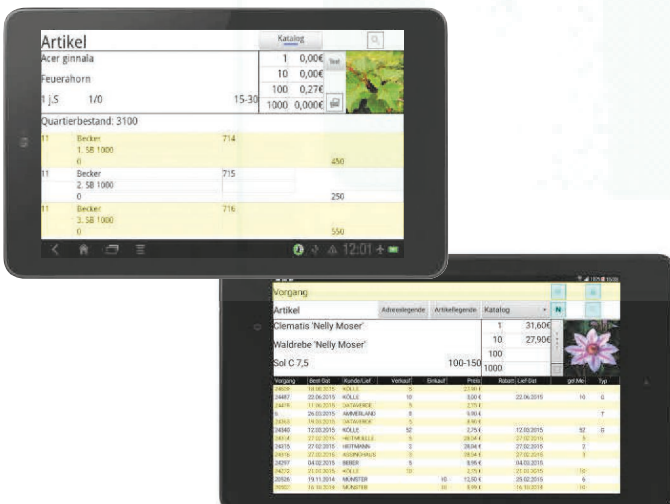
Artikel

Katalog

Acer ginnala

Feuerahorn

1 j.S 1/0 15-30

| | |
|---|---|
| 1 | 0,00€ |
| 10 | 0,00€ |
| 100 | 0,27€ |
| 1000 | 0,000€ |

Text

Quartierbestand: 3100

11 Becker 714
1. SB 1000
0 450

11 Becker 715
2. SB 1000
0 250

11 Becker 716
3. SB 1000
0 550

12:01

Vorgang

Artikel

Adresslegende Artikellegende Katalog N

Clematis 'Nelly Moser'

Waldrebe 'Nelly Moser'

Sol C 7,5 100-150

| | |
|---|---|
| 1 | 31,60€ |
| 10 | 27,90€ |
| 100 | |
| 1000 | |

| Vorgang | Best-Dat | Kunde/Lief | Verkauf | Einkauf | Preis | Rabatt | Lief-Dat | gel.Me | Typ |
|---|---|---|---|---|---|---|---|---|---|
| 24839 | 18.06.2015 | KÖLLE | 5 | | 27,90 € | | | | |
| 24467 | 22.06.2015 | KÖLLE | 10 | | 0,00 € | | 22.06.2015 | 10 | G |
| 24476 | 17.06.2015 | DATAWERDE | 5 | | 2,55 € | | | | |
| 5 | 26.03.2015 | AMMERLAND | 8 | | 9,90 € | | | | 7 |
| 24363 | 18.03.2015 | KÖLLE | 5 | | 8,90 € | | | | |
| 24340 | 12.03.2015 | KÖLLE | 52 | | 2,75 € | | 12.03.2015 | 52 | G |
| 24314 | 27.02.2015 | HEYMKÖLLE | 5 | | 28,04 € | | 27.02.2015 | 5 | |
| 24315 | 27.02.2015 | HEYMANN | 3 | | 28,04 € | | 27.02.2015 | 2 | |
| 24316 | 27.02.2015 | KOENIGHAUS | 3 | | 28,04 € | | 27.02.2015 | 3 | |
| 24297 | 04.02.2015 | BEBER | 5 | | 8,95 € | | 04.03.2015 | | |
| 24272 | 21.01.2015 | KÖLLE | 10 | | 2,75 € | | 21.01.2015 | 10 | |
| 20526 | 19.11.2014 | MÜNSTER | | 10 | 12,50 € | | 25.02.2015 | 6 | |
| 20507 | 16.10.2014 | MÜNSTER | | 30 | 8,99 € | | 16.10.2014 | 30 | |